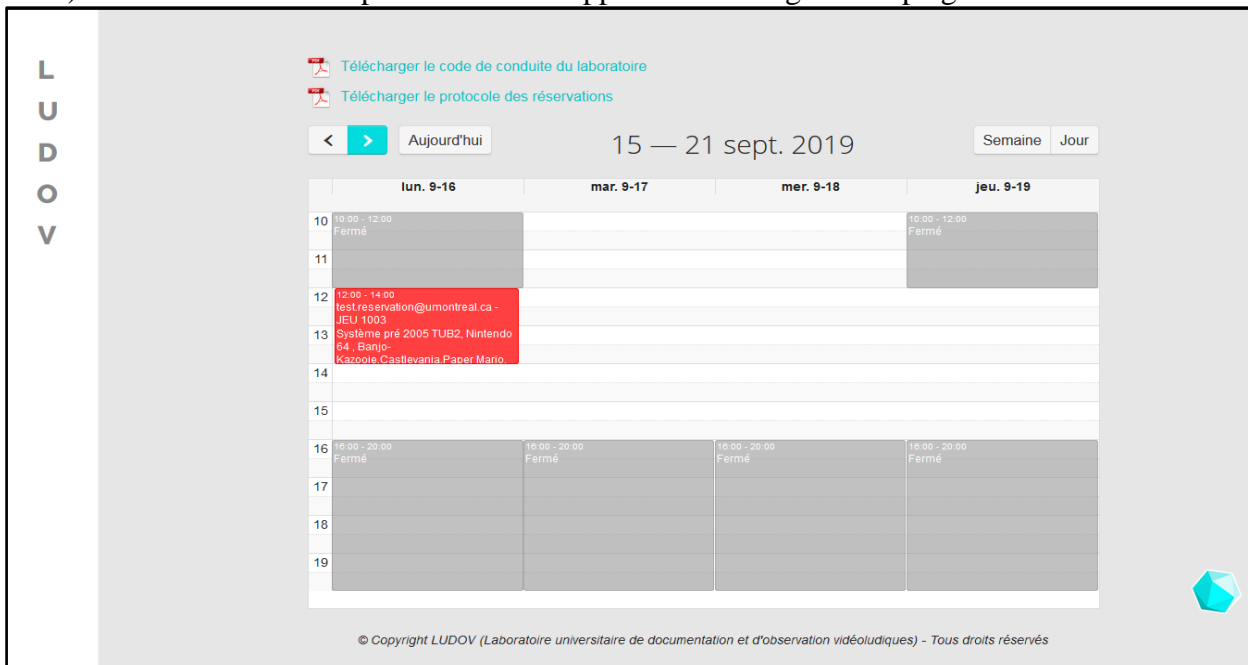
L
U
D
O
V

Télécharger le code de conduite du laboratoire

Télécharger le protocole des réservations

< > Aujourd'hui

15 — 21 sept. 2019

Semaine Jour

| | lun. 9-16 | mar. 9-17 | mer. 9-18 | jeu. 9-19 |
|---|---|---|---|---|
| 10 | 10:00 - 12:00 Fermé | | | 10:00 - 12:00 Fermé |
| 11 | | | | |
| 12 | 12:00 - 14:00 test.reservation@umontreal.ca - JEU 1003 Système pré 2005 TUB2, Nintendo 64 , Banjo-Kazooie,Castlevania,Paper Mario, | | | |
| 13 | | | | |
| 14 | | | | |
| 15 | | | | |
| 16 | 16:00 - 20:00 Fermé | 16:00 - 20:00 Fermé | 16:00 - 20:00 Fermé | 16:00 - 20:00 Fermé |
| 17 | | | | |
| 18 | | | | |
| 19 | | | | |

© Copyright LUDOV (Laboratoire universitaire de documentation et d'observation vidéoludiques) - Tous droits réservés